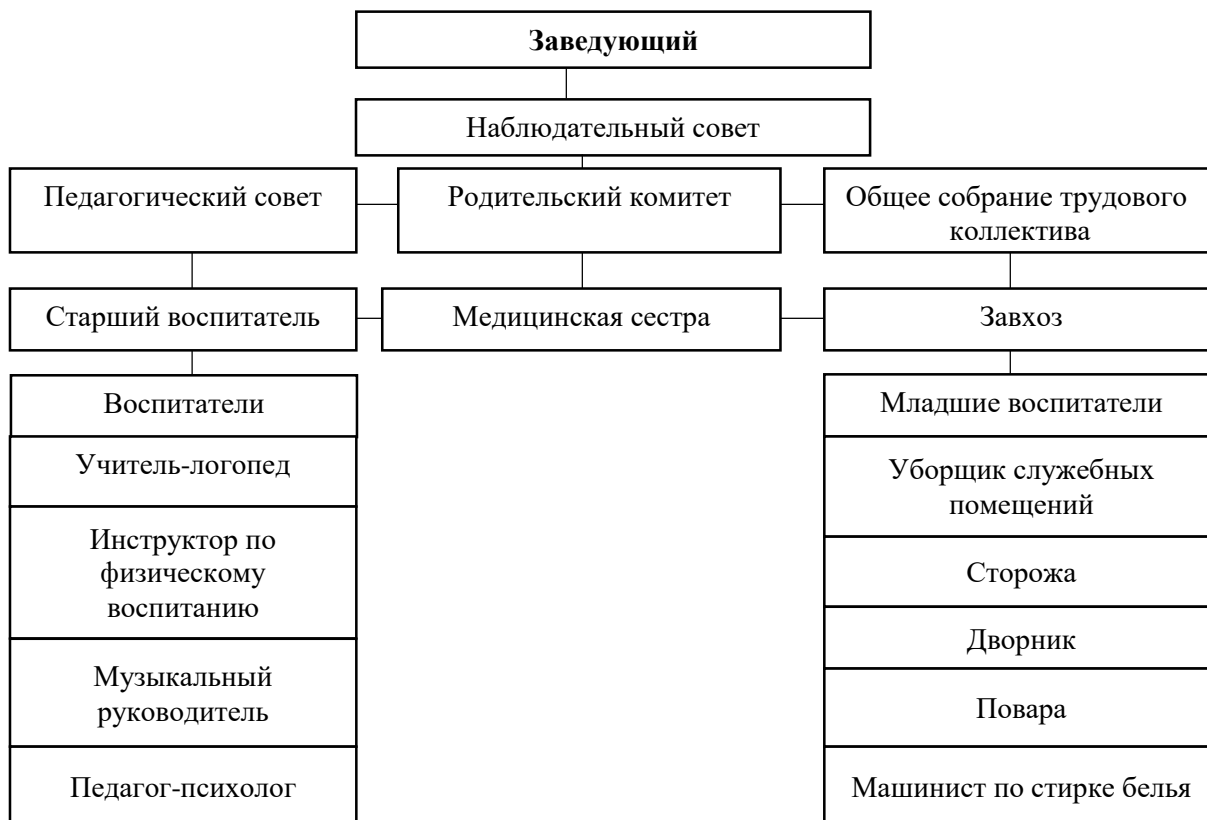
Заведующий

Наблюдательный совет

Педагогический совет

Родительский комитет

Общее собрание трудового коллектива

Старший воспитатель

Медицинская сестра

Завхоз

Воспитатели

Учитель-логопед

Инструктор по физическому воспитанию

Музыкальный руководитель

Педагог-психолог

Младшие воспитатели

Уборщик служебных помещений

Сторожа

Дворник

Повара

Машинист по стирке белья